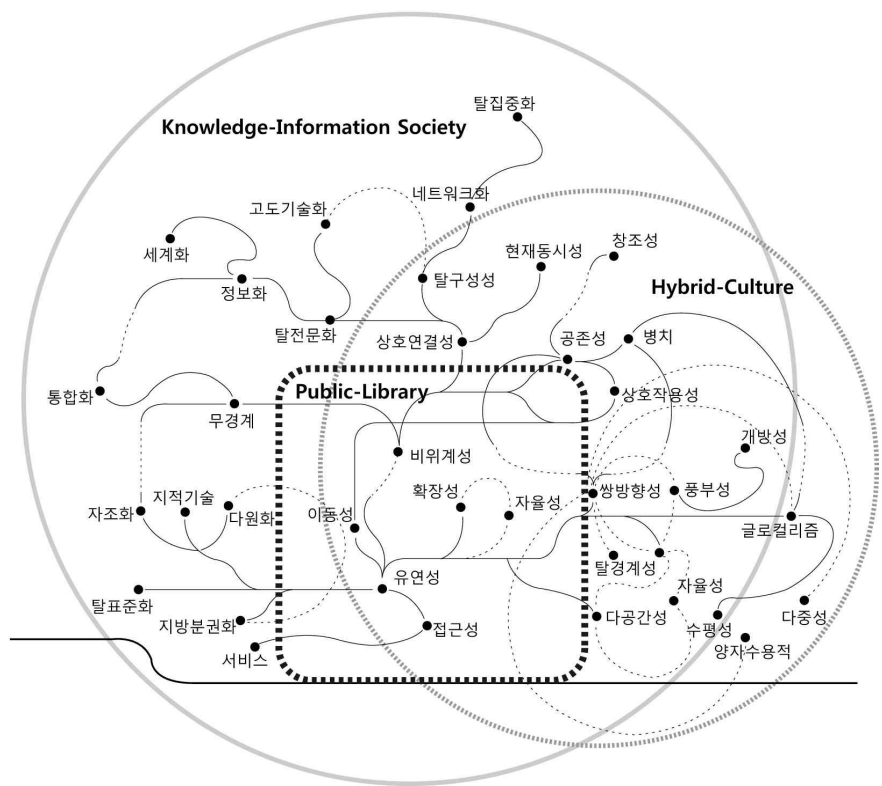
탈집중화

Knowledge-Information Society

네트워크화

고도기술화

창조성

현재동시성

세계화

Hybrid-Culture

탈구성성

정보화

탈전문화

상호연결성

공존성

병치

통합화

Public-Library

상호작용성

무경계

개방성

비위계성

쌍방향성

풍부성

확장성

자율성

자조화

지적기술

다원화

이동성

글로컬리즘

탈경계성

유연성

자율성

탈표준화

다공간성

수평성

다중성

지방분권화

접근성

양자수용적

서비스